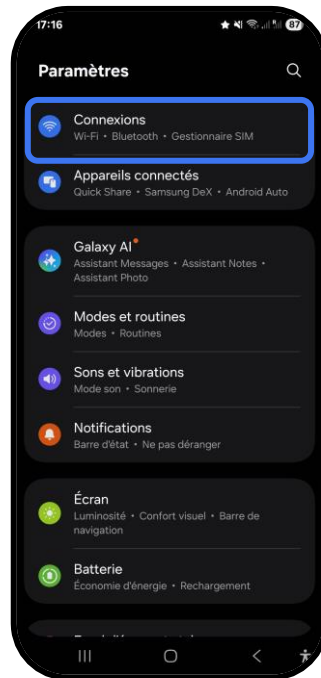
17:16

87

Paramètres

Connexions
Wi-Fi • Bluetooth • Gestionnaire SIM

Appareils connectés
Quick Share • Samsung DeX • Android Auto

Galaxy AI
Assistant Messages • Assistant Notes • Assistant Photo

Modes et routines
Modes • Routines

Sons et vibrations
Mode son • Sonnerie

Notifications
Barre d'état • Ne pas déranger

Écran
Luminosité • Confort visuel • Barre de navigation

Batterie
Économie d'énergie • Rechargement

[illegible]